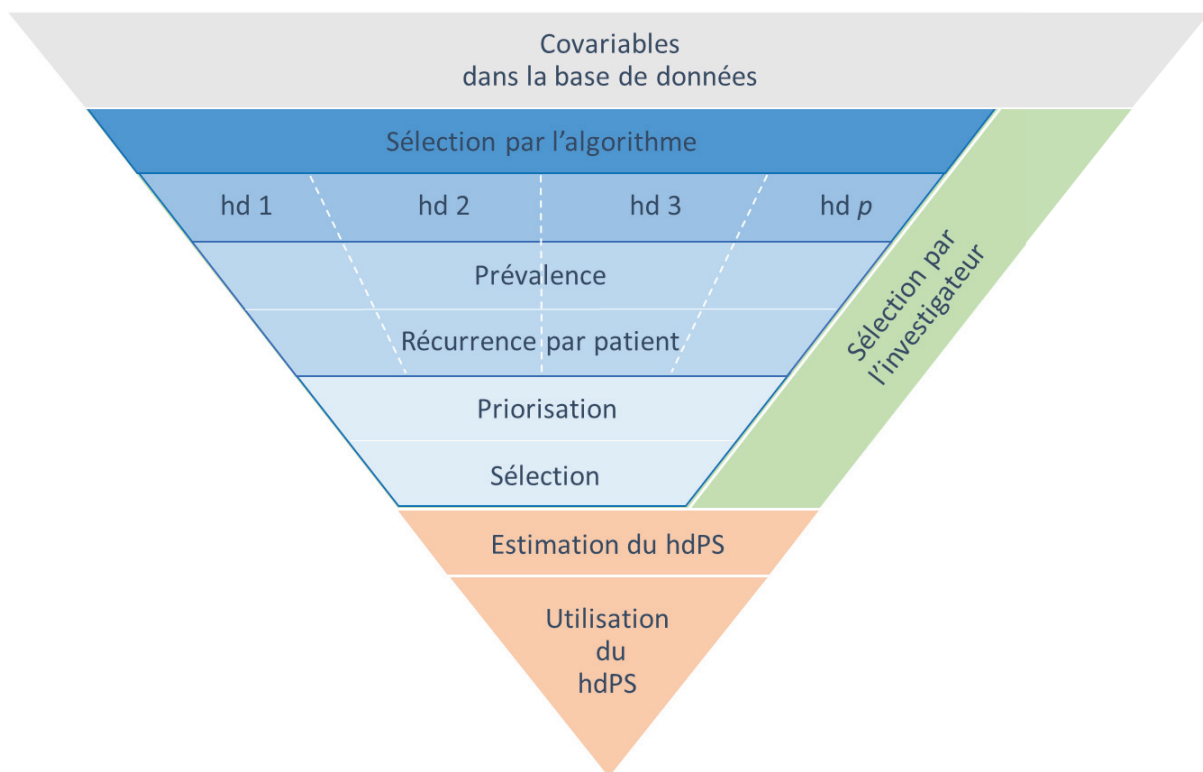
Covariables
dans la base de données

Sélection par l'algorithme

hd 1
hd 2
hd 3
hd *p*

Prévalence

Récurrence par patient

Priorisation

Sélection

Sélection par l'investigateur

Estimation du hdPS

Utilisation du hdPS